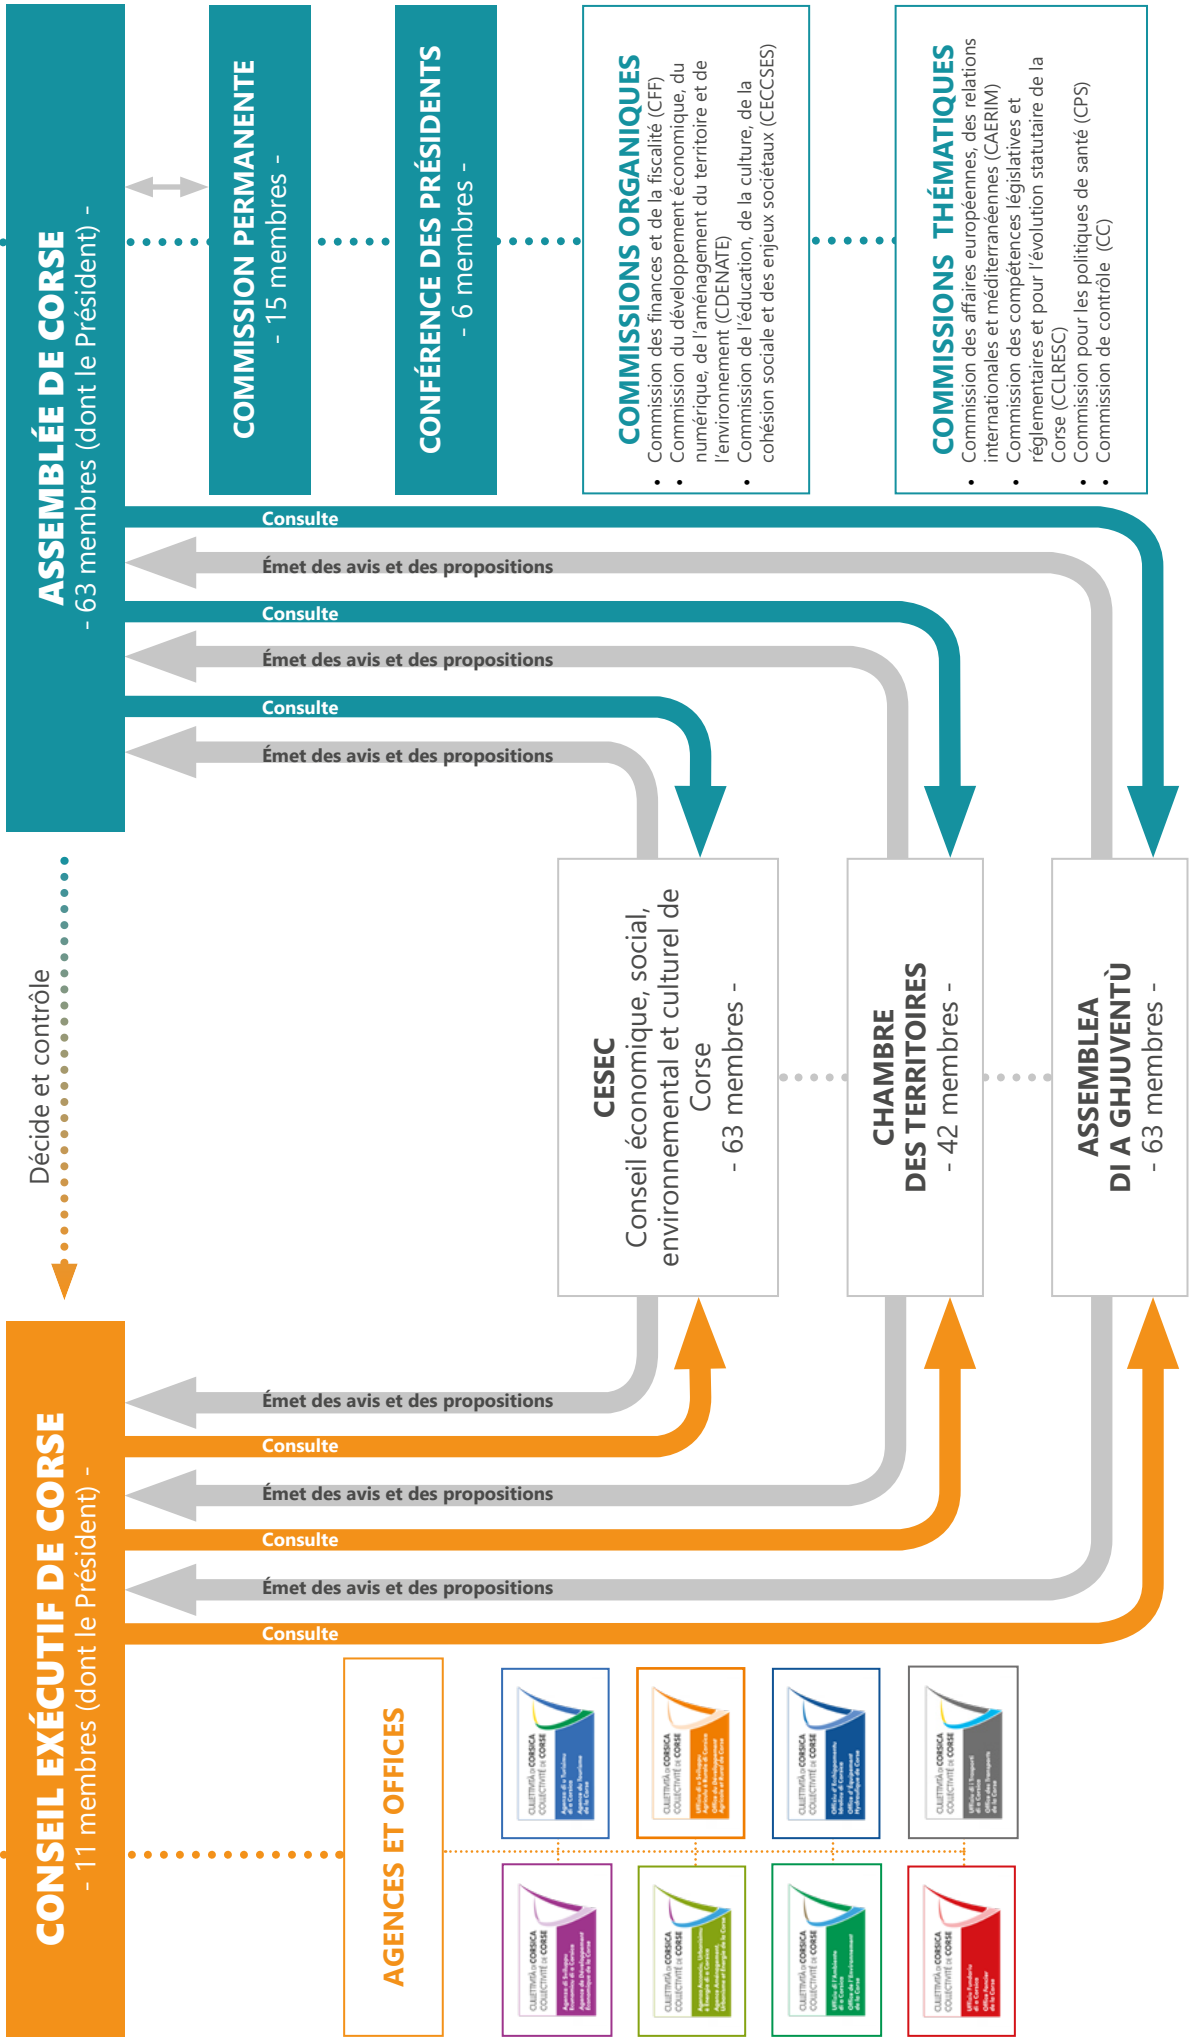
ASSEMBLÉE DE CORSE
- 63 membres (dont le Président) -

COMMISSION PERMANENTE
- 15 membres -

CONFÉRENCE DES PRÉSIDENTS
- 6 membres -

COMMISSIONS ORGANIQUES
• Commission des finances et de la fiscalité (CFF)
• Commission du développement économique, du numérique, de l'aménagement du territoire et de l'environnement (CDENATE)
• Commission de l'éducation, de la culture, de la cohésion sociale et des enjeux sociétaux (CECCSES)

COMMISSIONS THÉMATIQUES
• Commission des affaires européennes, des relations internationales et méditerranéennes (CAERIM)
• Commission des compétences législatives et réglementaires et pour l'évolution statutaire de la Corse (CCLRESC)
• Commission pour les politiques de santé (CPS)
• Commission de contrôle (CC)

Consulte
Émet des avis et des propositions
Consulte
Émet des avis et des propositions
Consulte
Émet des avis et des propositions

Décide et contrôle

CESEC
Conseil économique, social, environnemental et culturel de Corse
- 63 membres -

CHAMBRE DES TERRITOIRES
- 42 membres -

ASSEMBLEA DI A GHJUVENTÙ
- 63 membres -

Émet des avis et des propositions
Consulte
Émet des avis et des propositions
Consulte
Émet des avis et des propositions
Consulte

CONSEIL EXÉCUTIF DE CORSE
- 11 membres (dont le Président) -

AGENCES ET OFFICES

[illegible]